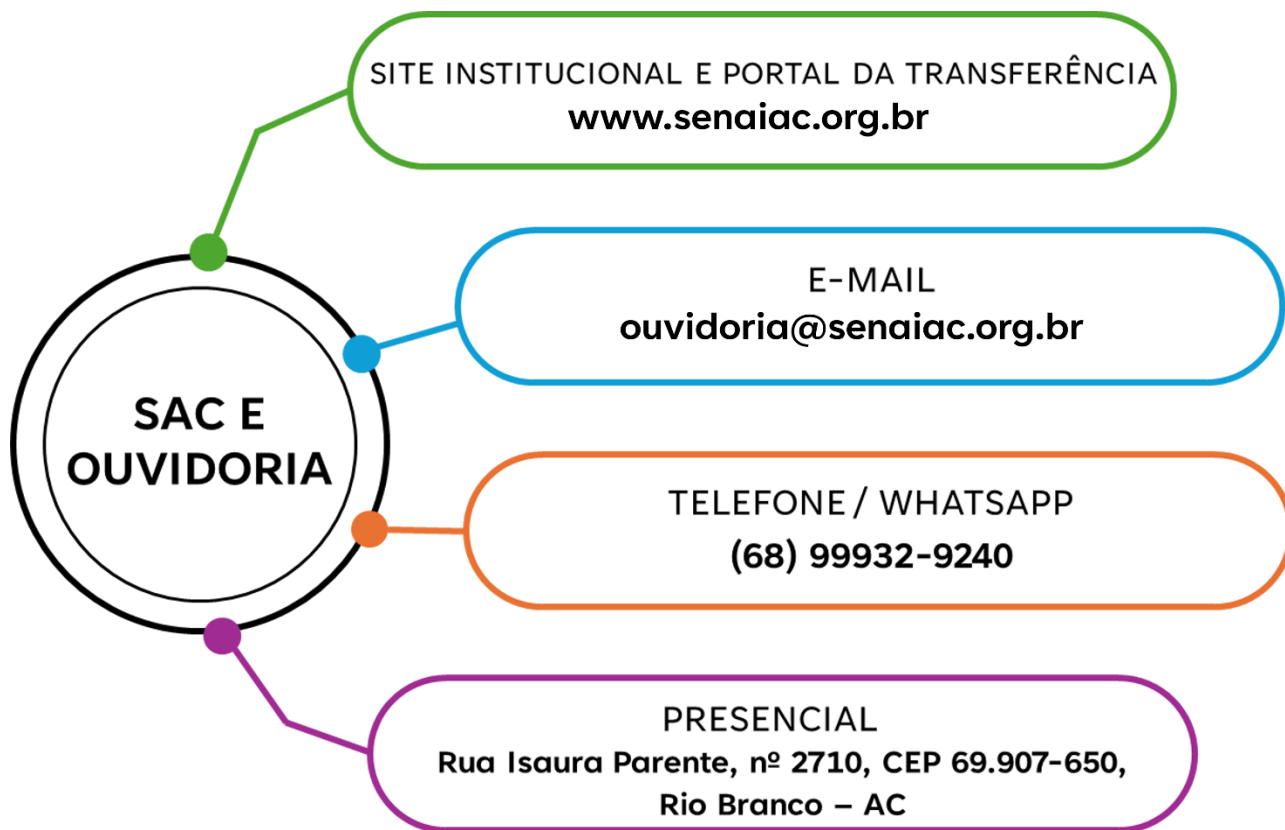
SAC E OUVIDORIA

SITE INSTITUCIONAL E PORTAL DA TRANSFERÊNCIA
www.senaiac.org.br

E-MAIL
ouvidoria@senaiac.org.br

TELEFONE / WHATSAPP
(68) 99932-9240

PRESENCIAL
Rua Isaura Parente, nº 2710, CEP 69.907-650, Rio Branco – AC